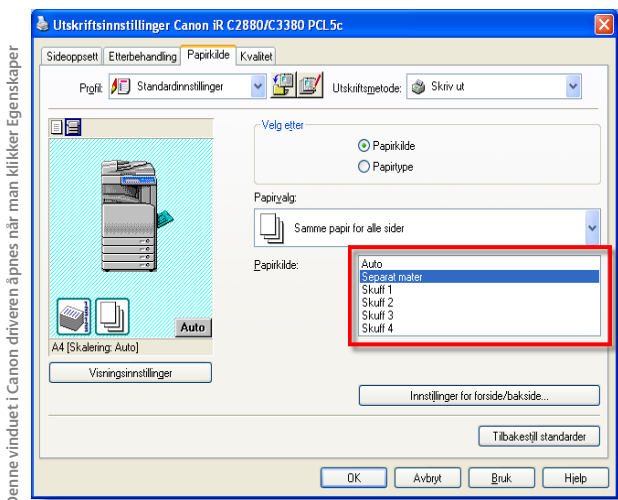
Denne vinduet i Canon driveren åpnes når man klikker Egenskaper

Utskriftsinnstillinger Canon iR C2880/C3380 PCL5c

Sideoppsett | Etterbehandling | Papirkilde | Kvalitet

Profil: Standardinnstillinger

Utskriftsmetode: Skriv ut

Velg etter

Papirkilde

Papirtype

Papirvalg:

Samme papir for alle sider

Papirkilde:

Auto
Separat mater
Skuff 1
Skuff 2
Skuff 3
Skuff 4

Auto

A4 [Skalering: Auto]

Visningsinnstillinger

Innstillinger for forside/bakside...

Tilbakestill standarder

OK | Avbryt | Bruk | Hjelp